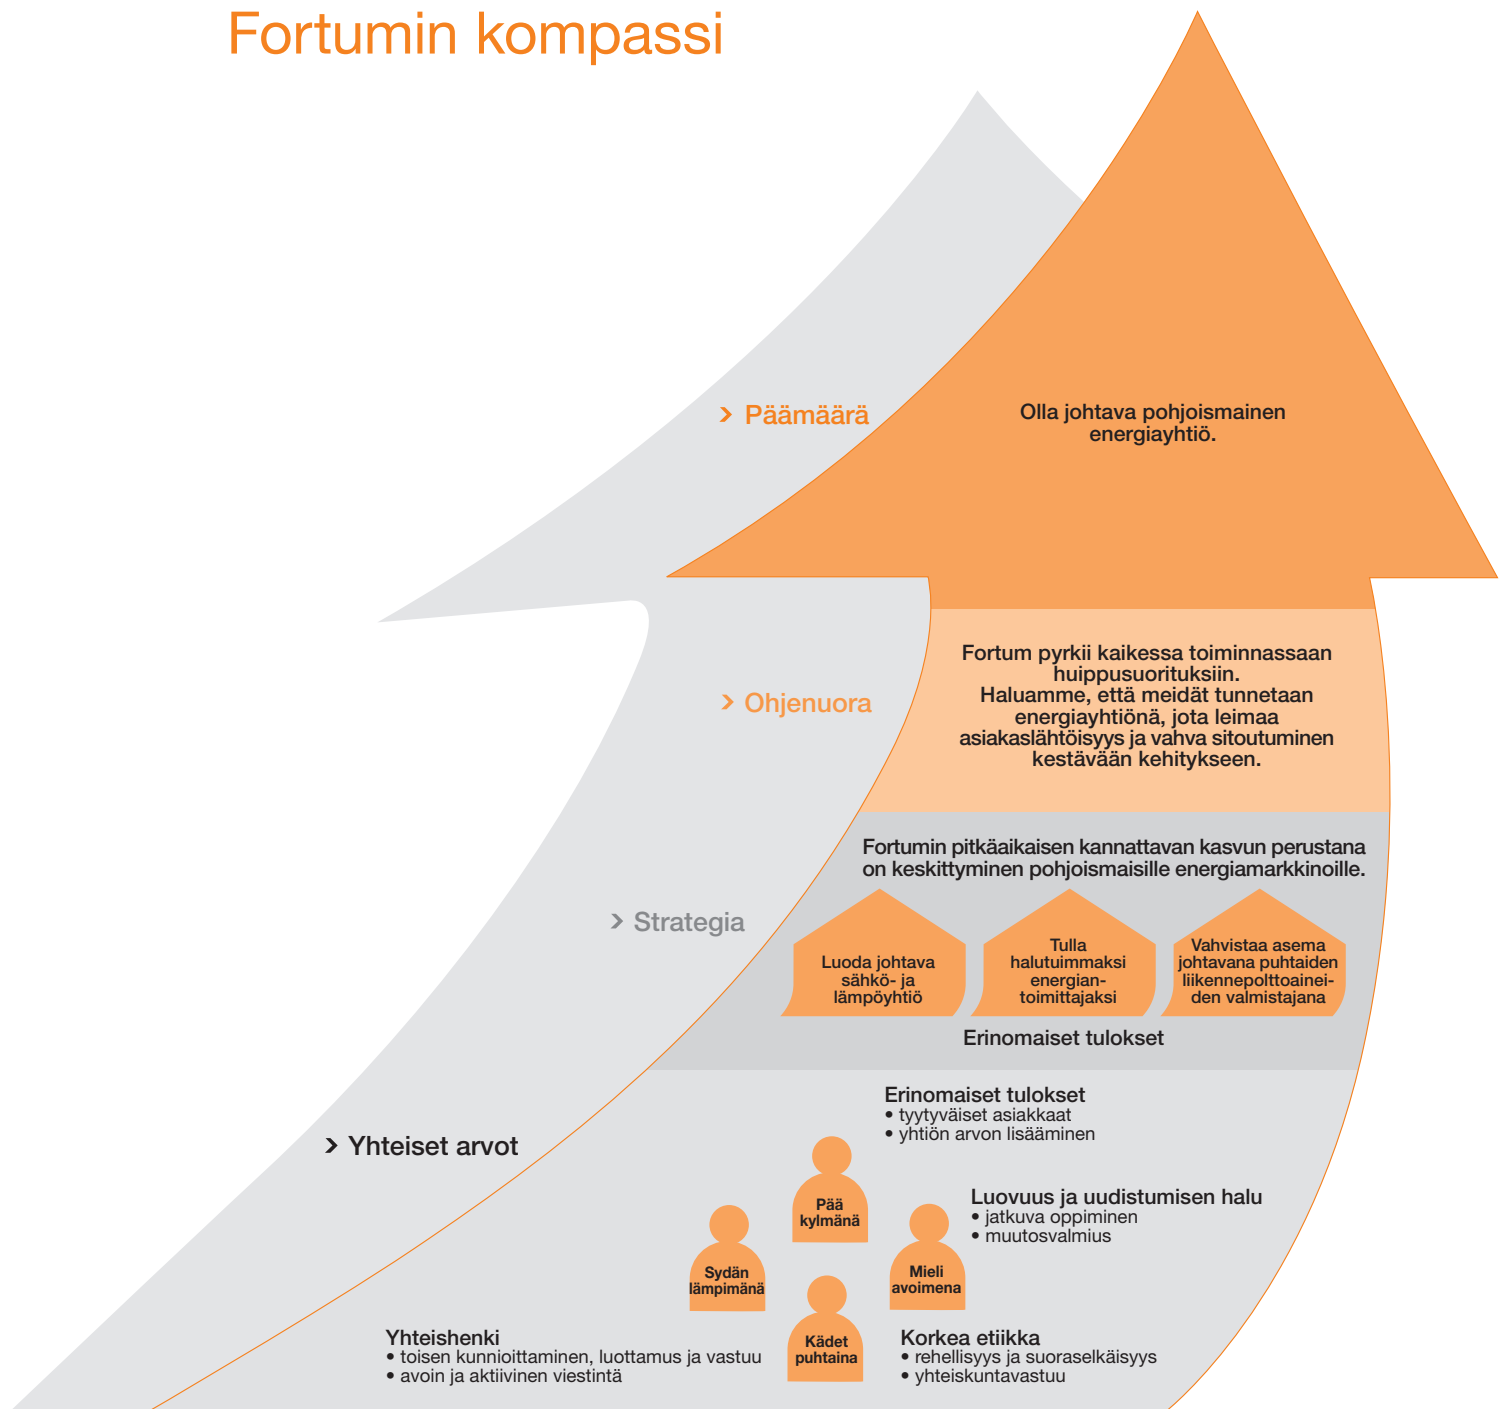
Fortumin kompassi

› Päämäärä

Olla johtava pohjoismainen energiayhtiö.

› Ohjenuora

Fortum pyrkii kaikessa toiminnassaan huippusuorituksiin. Haluamme, että meidät tunnetaan energiayhtiönä, jota leimaa asiakaslähtöisyys ja vahva sitoutuminen kestävään kehitykseen.

› Strategia

Fortumin pitkäaikaisen kannattavan kasvun perustana on keskittyminen pohjoismaisille energiamarkkinoille.

Luoda johtava sähkö- ja lämpöyhtiö

Tulla halutuimmaksi energiantoimittajaksi

Vahvistaa asema johtavana puhtaiden liikennepolttoaineiden valmistajana

Erinomaiset tulokset

› Yhteiset arvot

Erinomaiset tulokset
• tyytyväiset asiakkaat
• yhtiön arvon lisääminen

Pää kylmänä

Luovuus ja uudistumisen halu
• jatkuva oppiminen
• muutosvalmius

Sydän lämpimänä

Mieli avoimena

Kädet puhtaina

Yhteishenki
• toisen kunnioittaminen, luottamus ja vastuu
• avoin ja aktiivinen viestintä

Korkea etiikka
• rehellisyys ja suoraselkäisyys
• yhteiskuntavastuu